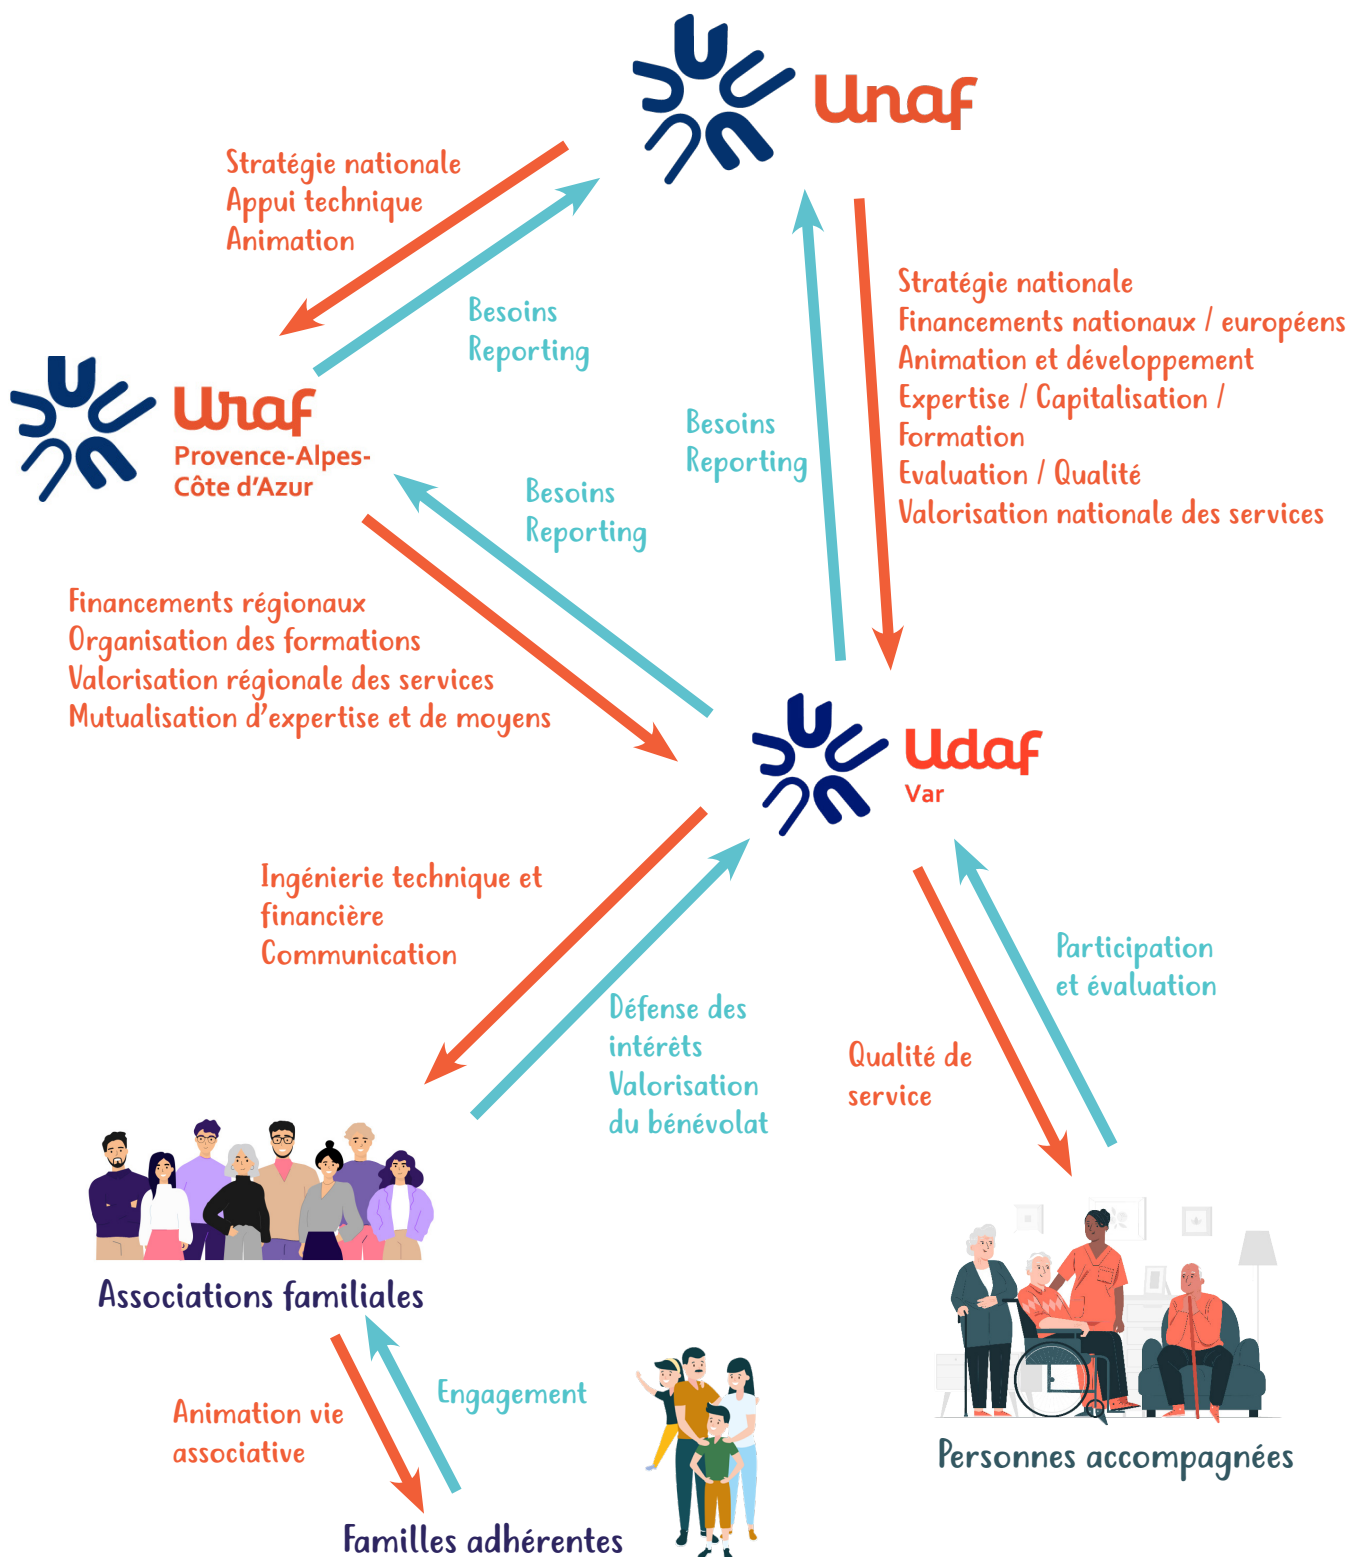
Unaf

Stratégie nationale
Appui technique
Animation

Besoins
Reporting

Uraf
Provence-Alpes-
Côte d'Azur

Besoins
Reporting

Stratégie nationale
Financements nationaux / européens
Animation et développement
Expertise / Capitalisation /
Formation
Evaluation / Qualité
Valorisation nationale des services

Besoins
Reporting

Financements régionaux
Organisation des formations
Valorisation régionale des services
Mutualisation d'expertise et de moyens

Udaf
Var

Ingénierie technique et
financière
Communication

Défense des
intérêts
Valorisation
du bénévolat

Qualité de
service

Participation
et évaluation

Associations familiales

Animation vie
associative

Engagement

Familles adhérentes

Personnes accompagnées